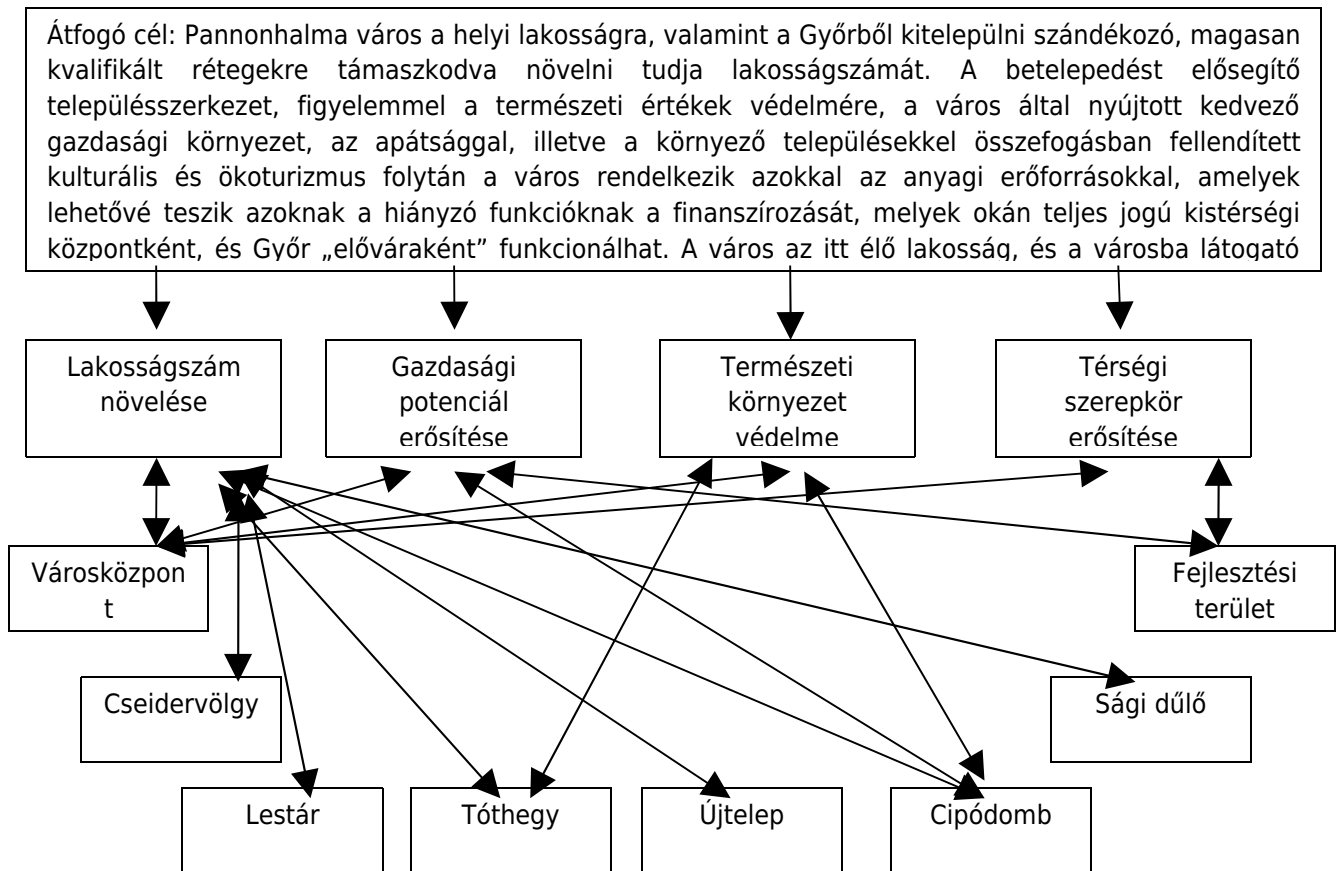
Átfogó cél: Pannonhalma város a helyi lakosságra, valamint a Győrből kitelepülni szándékozó, magasan kvalifikált rétegekre támaszkodva növelni tudja lakosságszámát. A betelepedést elősegítő településszerkezet, figyelemmel a természeti értékek védelmére, a város által nyújtott kedvező gazdasági környezet, az apátsággal, illetve a környező településekkel összefogásban fellendített kulturális és ökoturizmus folytán a város rendelkezik azokkal az anyagi erőforrásokkal, amelyek lehetővé teszik azoknak a hiányzó funkcióknak a finanszírozását, melyek okán teljes jogú kistérségi központként, és Győr „előváraként" funkcionálhat. A város az itt élő lakosság, és a városba látogató

Lakosságszám növelése

Gazdasági potenciál erősítése

Természeti környezet védelme

Térségi szerepkör erősítése

Városközpont

Fejlesztési terület

Cseidervölgy

Sági dűlő

Lestár

Tóthegy

Újtelep

Cipódomb